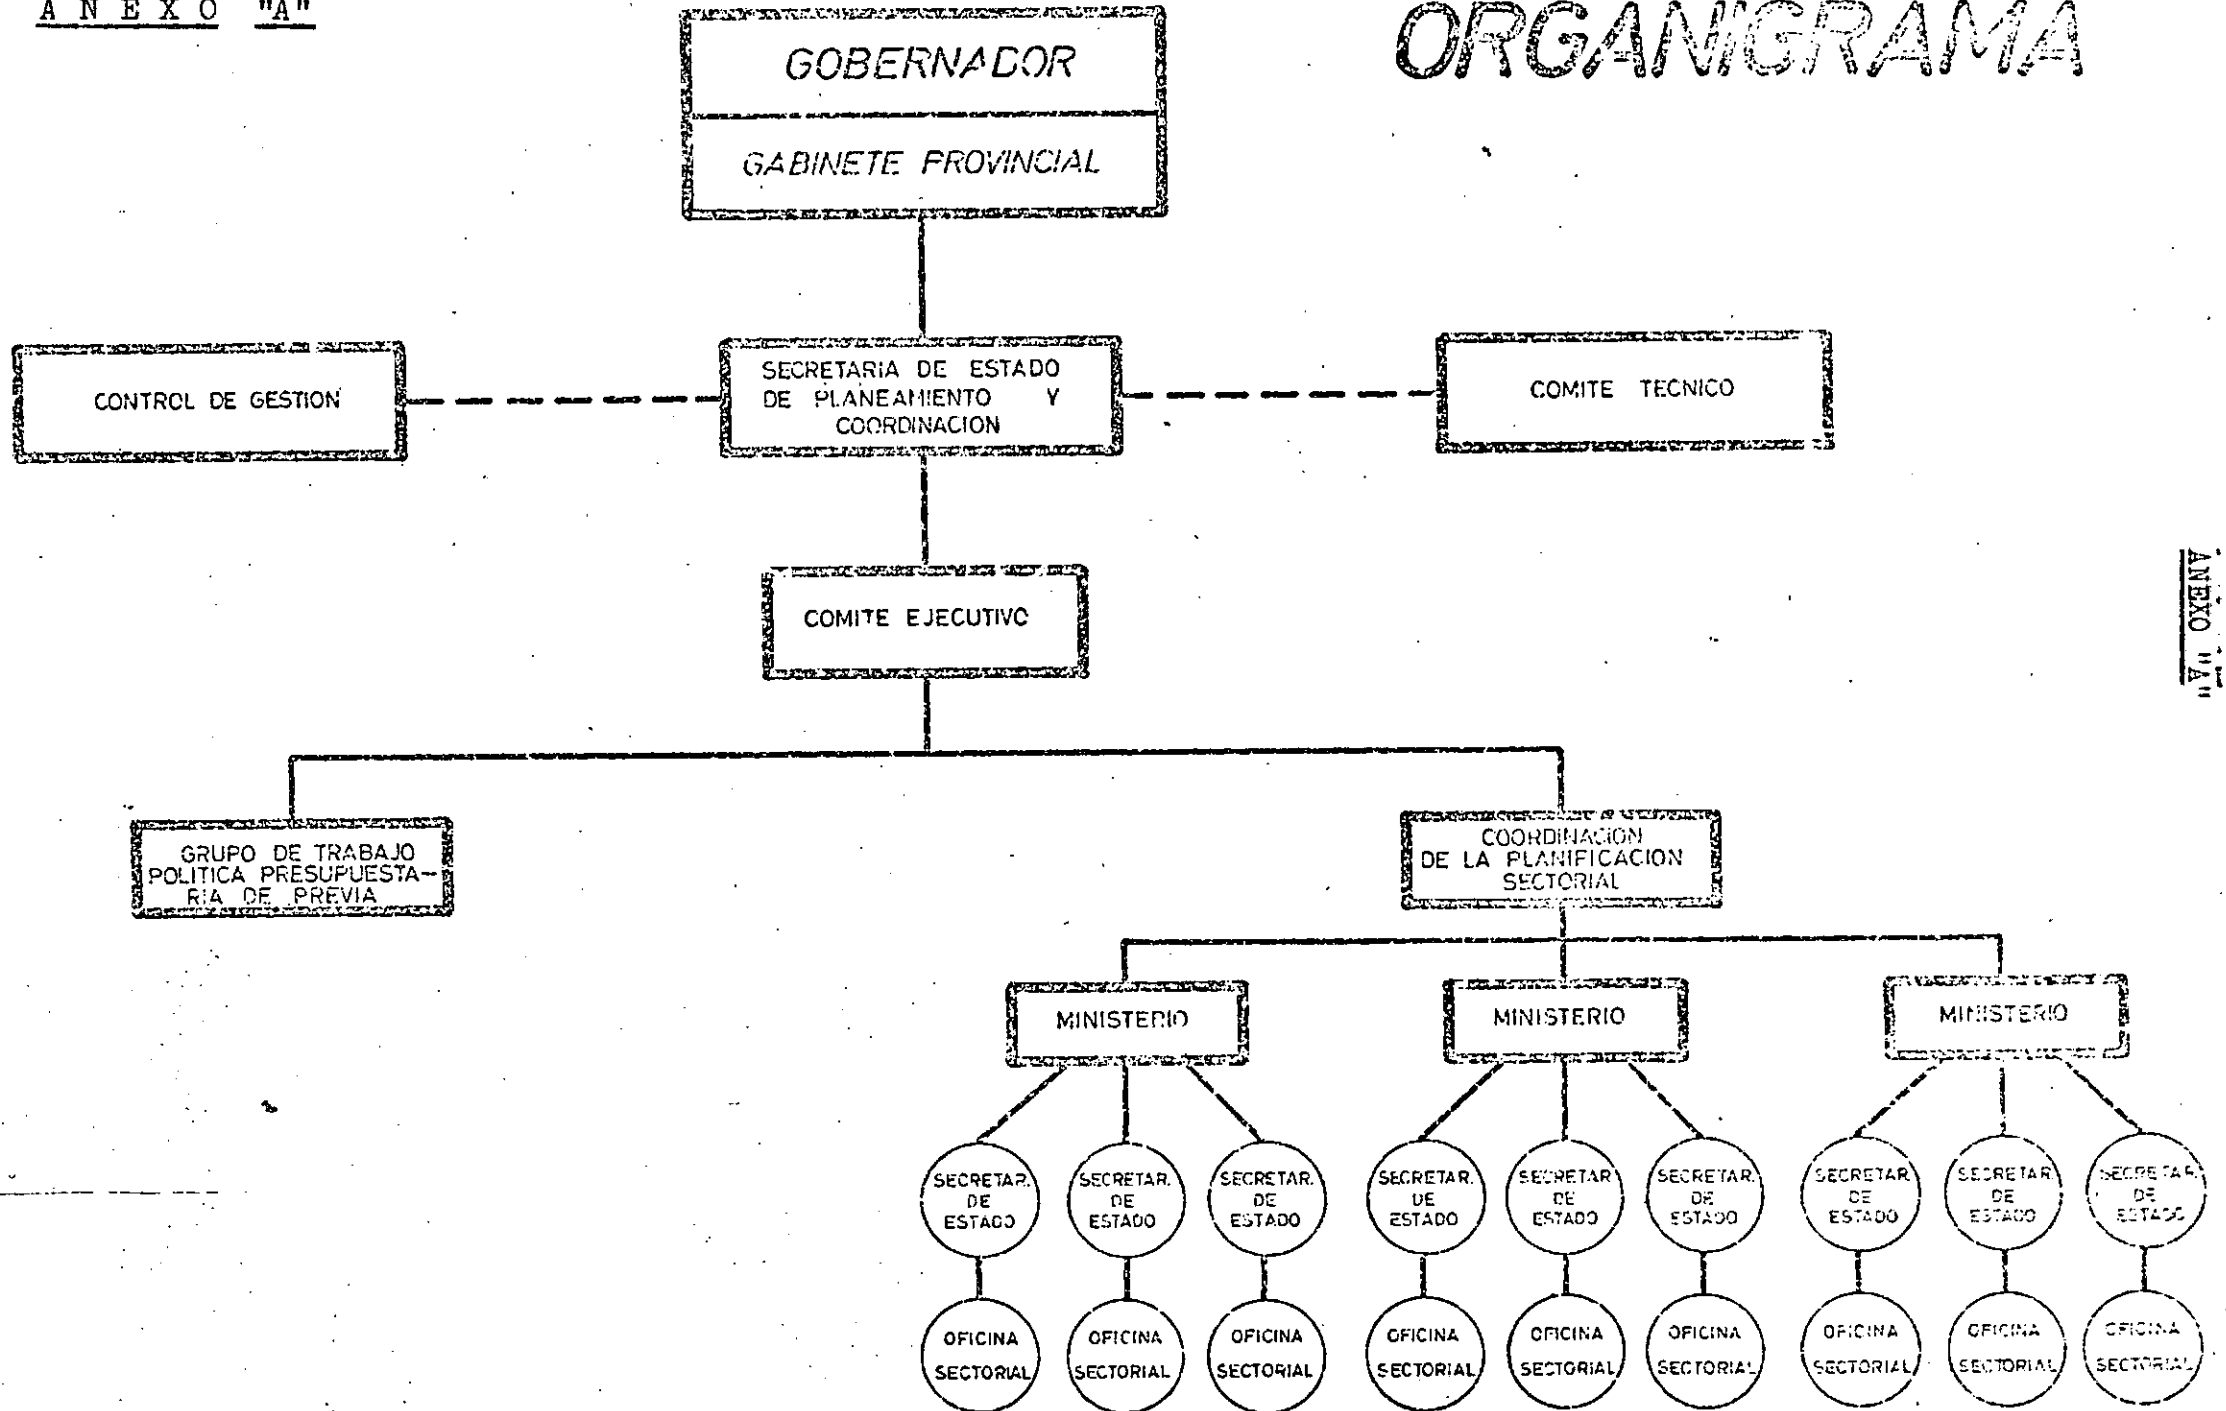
A N E X O "A"

ORGANIGRAMA

GOBERNADOR

GABINETE PROVINCIAL

CONTROL DE GESTION

SECRETARIA DE ESTADO DE PLANEAMIENTO Y COORDINACION

COMITE TECNICO

ANEXO "A"

COMITE EJECUTIVO

GRUPO DE TRABAJO POLITICA PRESUPUESTARIA DE PREVIA

COORDINACION DE LA PLANIFICACION SECTORIAL

MINISTERIO

MINISTERIO

MINISTERIO

SECRETAR. DE ESTADO

SECRETAR. DE ESTADO

SECRETAR. DE ESTADO

SECRETAR. DE ESTADO

SECRETAR DE ESTADO

SECRETAR. DE ESTADO

SECRETAR DE ESTADO

SECRETAR. DE ESTADO

SECRETAR. DE ESTADO

OFICINA SECTORIAL

OFICINA SECTORIAL

OFICINA SECTORIAL

OFICINA SECTORIAL

OFICINA SECTORIAL

OFICINA SECTORIAL

OFICINA SECTORIAL

OFICINA SECTORIAL

OFICINA SECTORIAL